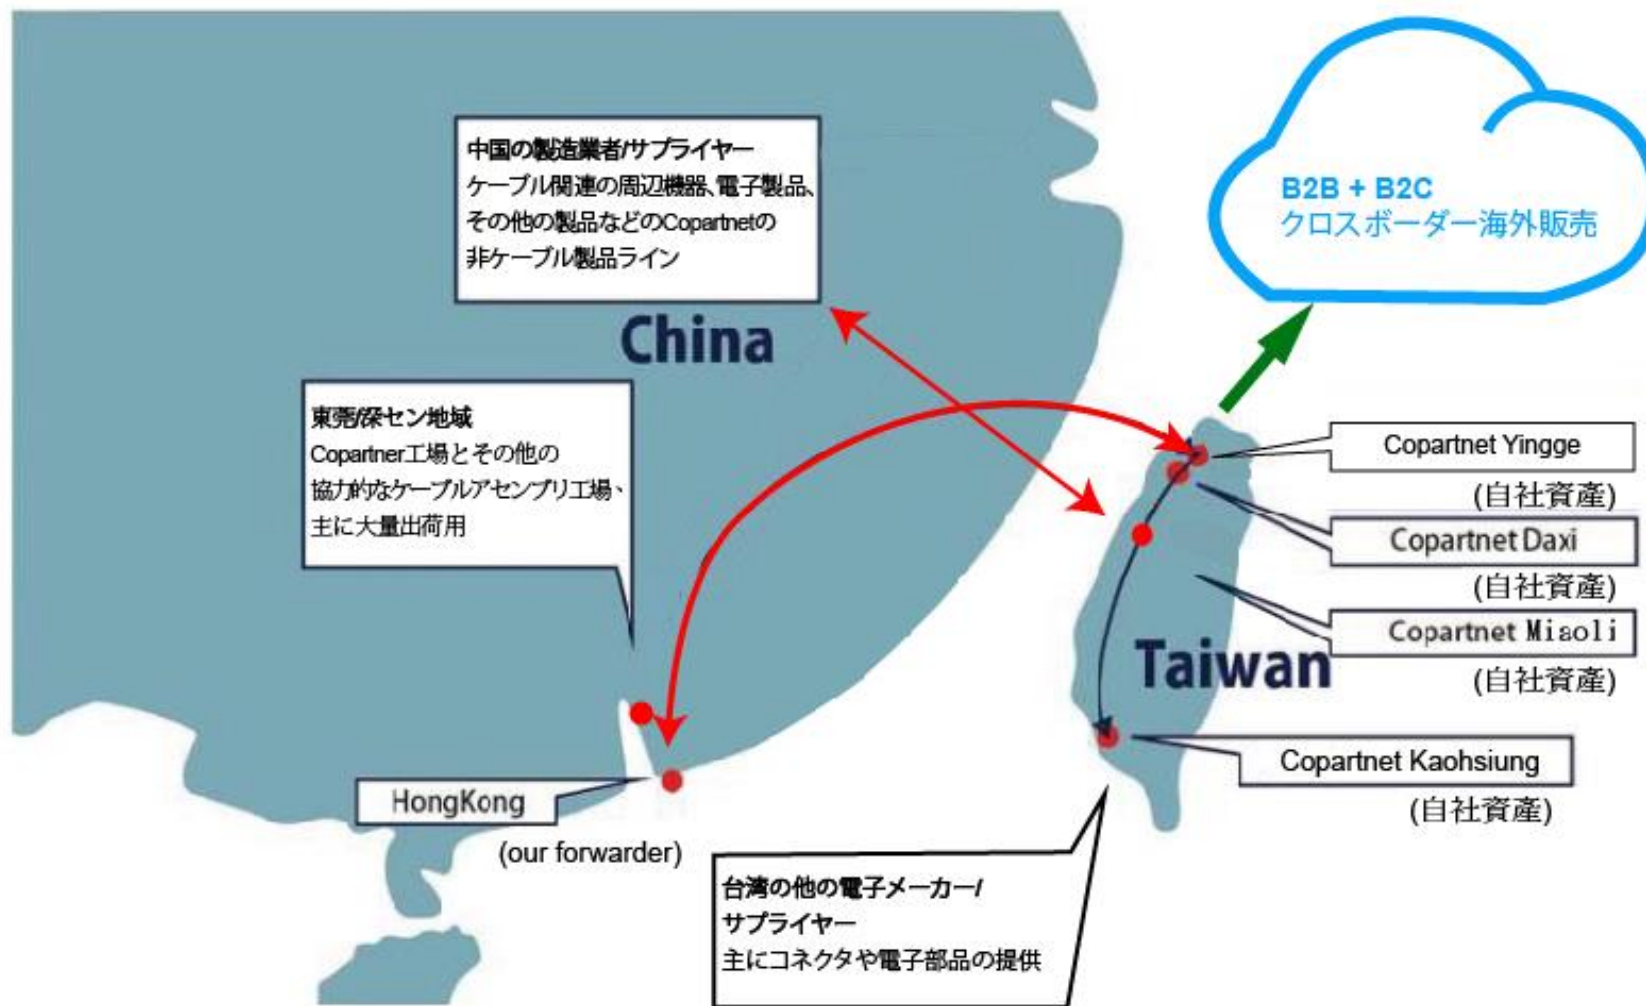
中国の製造業者/サプライヤー
ケーブル関連の周辺機器、電子製品、その他の製品などのCopartnetの非ケーブル製品ライン

B2B + B2C
クロスボーダー海外販売

China

東莞/深セン地域
Copartner工場とその他の協力的なケーブルアセンブリ工場、主に大量出荷用

Copartnet Yingge
(自社資産)

Copartnet Daxi
(自社資産)

Copartnet Misoli
(自社資産)

Taiwan

HongKong
(our forwarder)

Copartnet Kaohsiung
(自社資産)

台湾の他の電子メーカー/サプライヤー
主にコネクタや電子部品の提供